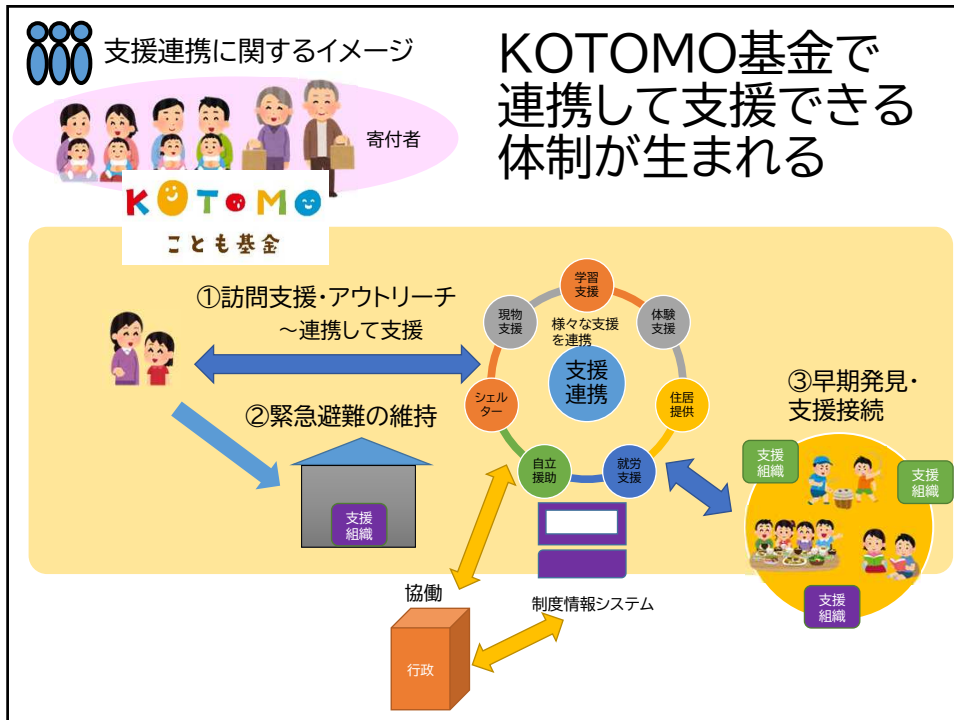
支援連携に関するイメージ

KOTOMO基金で連携して支援できる体制が生まれる

寄付者

KOTOMO
こども基金

①訪問支援・アウトリーチ
～連携して支援

②緊急避難の維持

支援組織

学習支援
体験支援
住居提供
就労支援
自立援助
シェルター
現物支援
様々な支援を連携
支援連携

③早期発見・支援接続

支援組織
支援組織
支援組織

協働

制度情報システム

行政